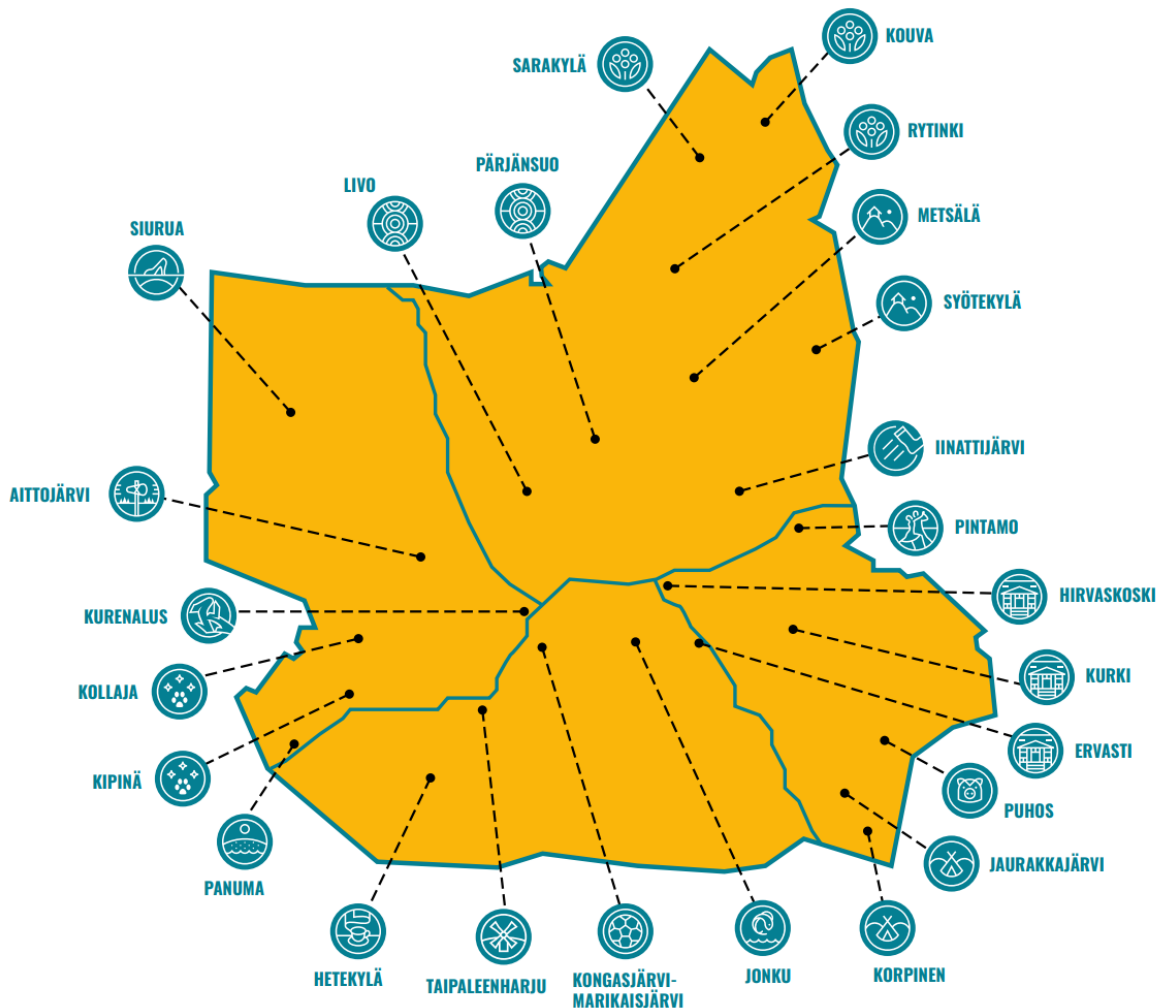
KOUVA
SARAKYLÄ
RYTINKI
PÄRJÄNSUO
LIVO
METSÄLÄ
SIURUA
SYÖTEKYLÄ
IINATTIJÄRVI
AITTOJÄRVI
PINTAMO
HIRVASKOSKI
KURENALUS
KURKI
KOLLAJA
ERVASTI
KIPINÄ
PUHOS
JAURAKKAJÄRVI
PANUMA
HETEKYLÄ
TAIPALEENHARJU
KONGASJÄRVI-MARIKAISJÄRVI
JONKU
KORPINEN